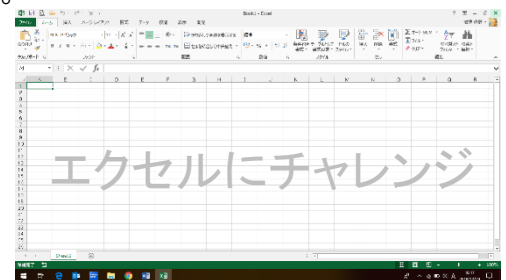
Book1 - Excel

ファイル ホーム 挿入 ページレイアウト 数式 データ 校閲 表示 開発

A1

A B C D E F G H I J K L M N O P Q R

1
2
3
4
5
6
7
8
9
10
11
12
13
14
15
16
17
18
19
20
21
22
23
24

エクセルにチャレンジ

Sheet1

準備完了

100%